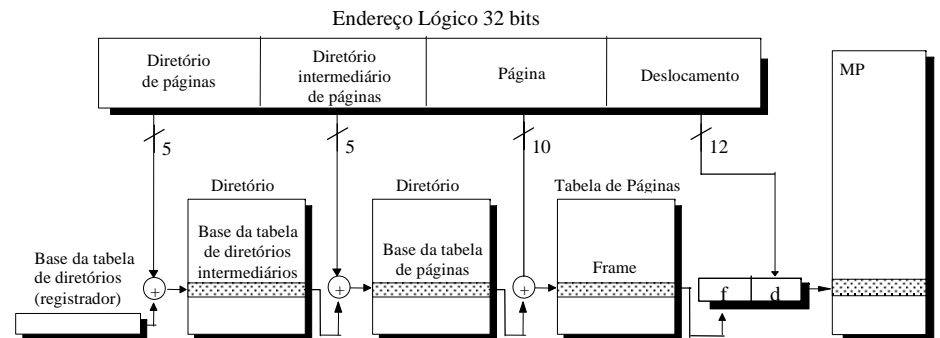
Endereço Lógico 32 bits

Diretório de páginas

Diretório intermediário de páginas

Página

Deslocamento

MP

5

5

10

12

Diretório

Diretório

Tabela de Páginas

Base da tabela de diretórios intermediários

Base da tabela de páginas

Frame

Base da tabela de diretórios (registrador)

+

+

+

f

d